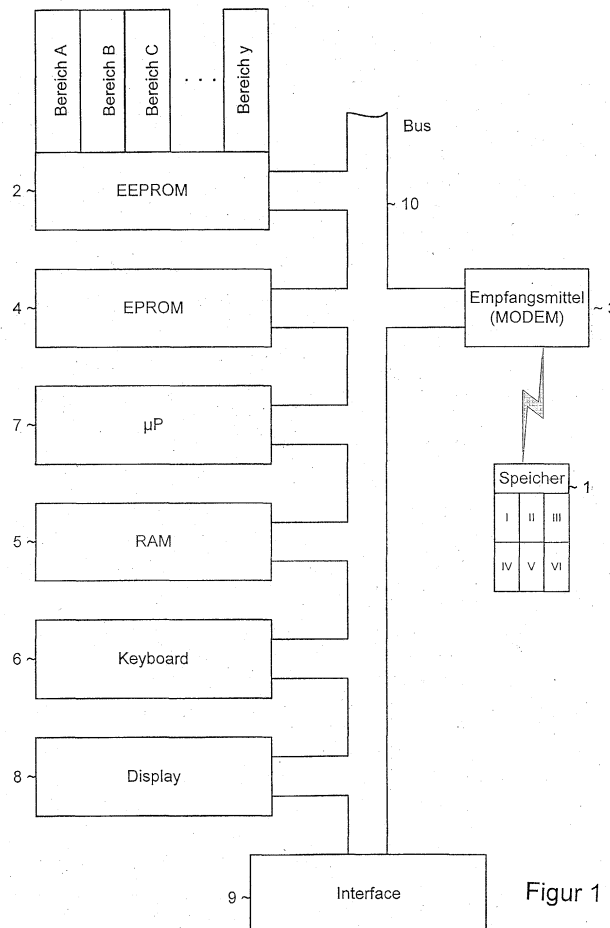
Bereich A
Bereich B
Bereich C
. . .
Bereich y

Bus

2 ~ EEPROM

~ 10

4 ~ EPROM

Empfangsmittel (MODEM) ~ 3

7 ~ µP

Speicher ~ 1

| I | II | III |
|---|---|---|
| IV | V | VI |

5 ~ RAM

6 ~ Keyboard

8 ~ Display

9 ~ Interface

Figur 1